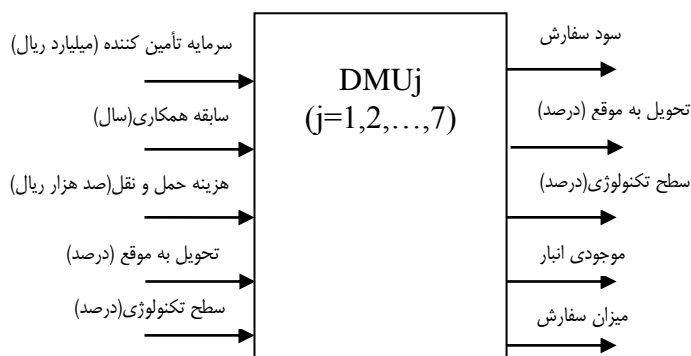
سرمایه تأمین کننده (میلیارد ریال)

سابقه همکاری(سال)

هزینه حمل و نقل(صد هزار ریال)

تحویل به موقع (درصد)

سطح تکنولوژی(درصد)

DMUj
(j=1,2,…,7)

سود سفارش

تحویل به موقع (درصد)

سطح تکنولوژی(درصد)

موجودی انبار

میزان سفارش